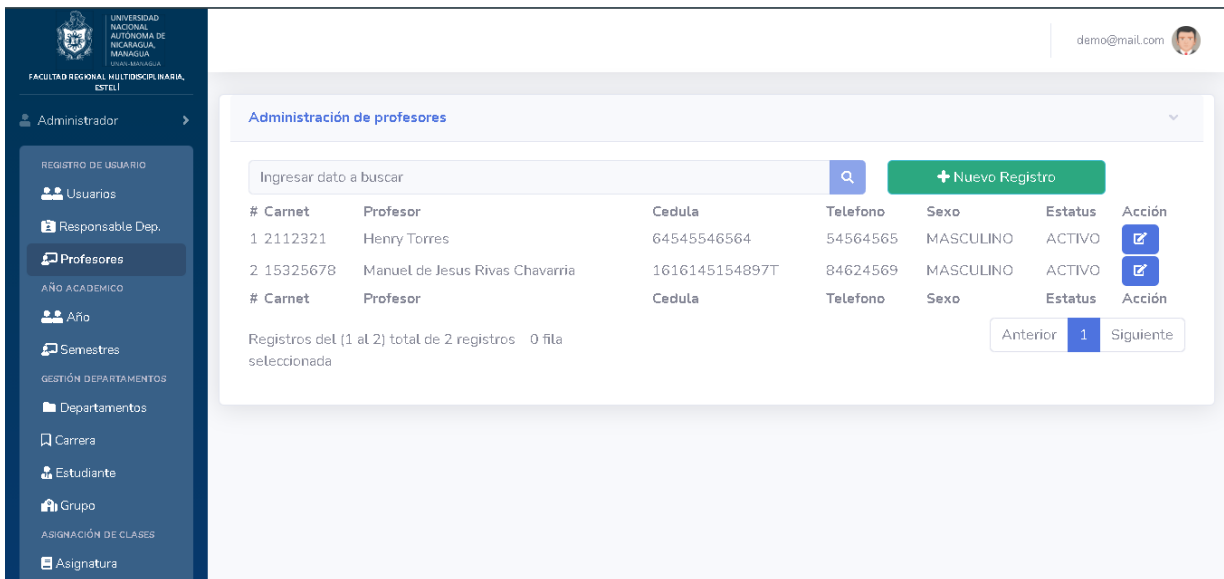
UNIVERSIDAD NACIONAL AUTÓNOMA DE NICARAGUA, MANAGUA
UNAN-MANAGUA
FACULTAD REGIONAL MULTIDISCIPLINARIA, ESTELÍ

demo@mail.com

Administrador

REGISTRO DE USUARIO
Usuarios
Responsable Dep.
Profesores
AÑO ACADEMICO
Año
Semestres
GESTIÓN DEPARTAMENTOS
Departamentos
Carrera
Estudiante
Grupo
ASIGNACIÓN DE CLASES
Asignatura

Administración de profesores

Ingresar dato a buscar

Nuevo Registro

| # | Carnet | Profesor | Cedula | Telefono | Sexo | Estatus | Acción |
|---|---|---|---|---|---|---|---|
| 1 | 2112321 | Henry Torres | 64545546564 | 54564565 | MASCULINO | ACTIVO | |
| 2 | 15325678 | Manuel de Jesus Rivas Chavarria | 1616145154897T | 84624569 | MASCULINO | ACTIVO | |
| # | Carnet | Profesor | Cedula | Telefono | Sexo | Estatus | Acción |

Registros del (1 al 2) total de 2 registros 0 fila seleccionada

Anterior 1 Siguiente